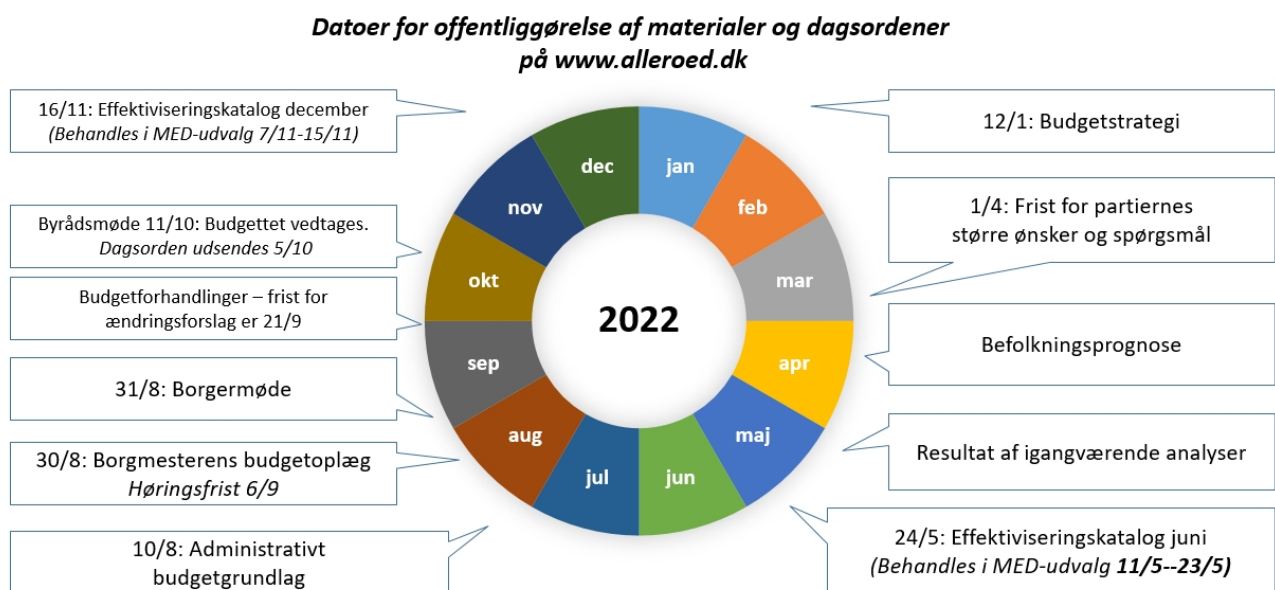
Datoer for offentliggørelse af materialer og dagsordener på www.alleroed.dk

16/11: Effektiviseringskatalog december
*(Behandles i MED-udvalg 7/11-15/11)*

12/1: Budgetstrategi

Byrådsmøde 11/10: Budgettet vedtages.
*Dagsorden udsendes 5/10*

1/4: Frist for partiernes større ønsker og spørgsmål

Budgetforhandlinger – frist for ændringsforslag er 21/9

Befolkningsprognose

31/8: Borgermøde

Resultat af igangværende analyser

30/8: Borgmesterens budgetoplæg
*Høringsfrist 6/9*

10/8: Administrativt budgetgrundlag

24/5: Effektiviseringskatalog juni
*(Behandles i MED-udvalg* ***11/5--23/5)***

dec
jan
feb
mar
apr
maj
jun
jul
aug
sep
okt
nov

2022